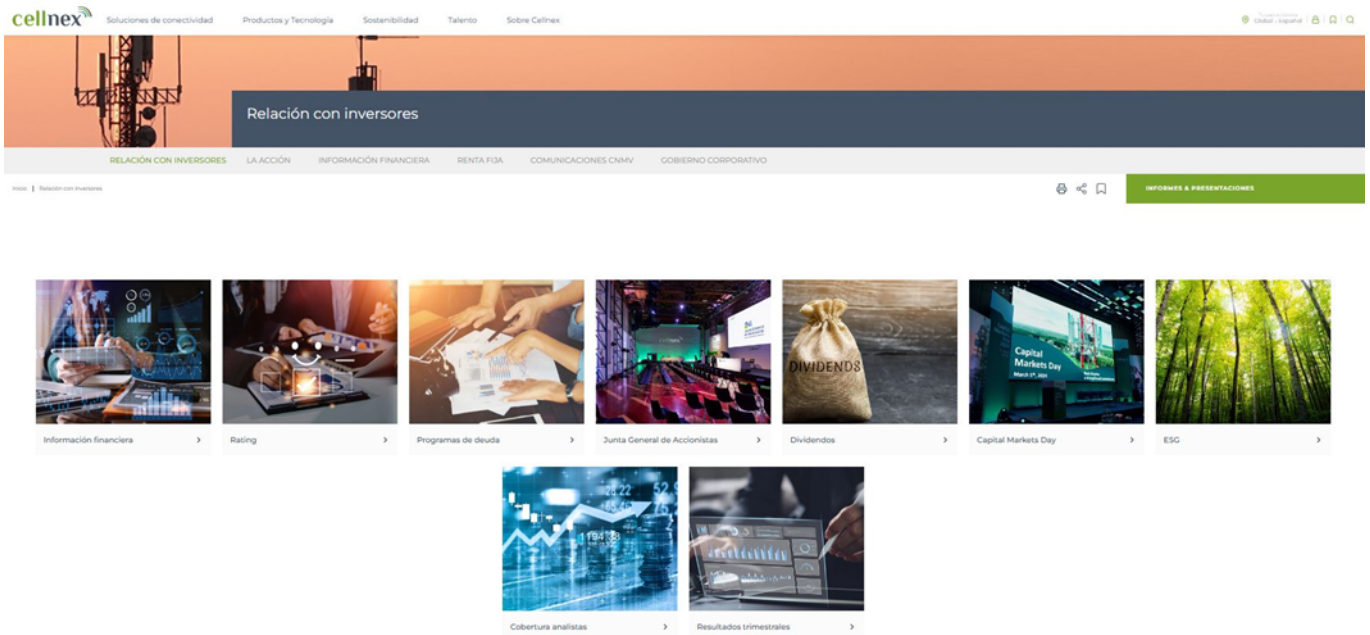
cellnex Soluciones de conectividad Productos y Tecnología Sostenibilidad Talento Sobre Cellnex

Global - Español

Relación con inversores

RELACIÓN CON INVERSORES LA ACCIÓN INFORMACIÓN FINANCIERA RENTA FIJA COMUNICACIONES CNMV GOBIERNO CORPORATIVO

Inicio | Relación con inversores

INFORMES & PRESENTACIONES

Información financiera >

Rating >

Programas de deuda >

Junta General de Accionistas >

DIVIDENDS

Dividendos >

Capital Markets Day

Capital Markets Day >

ESG >

Cobertura analistas >

Resultados trimestrales >